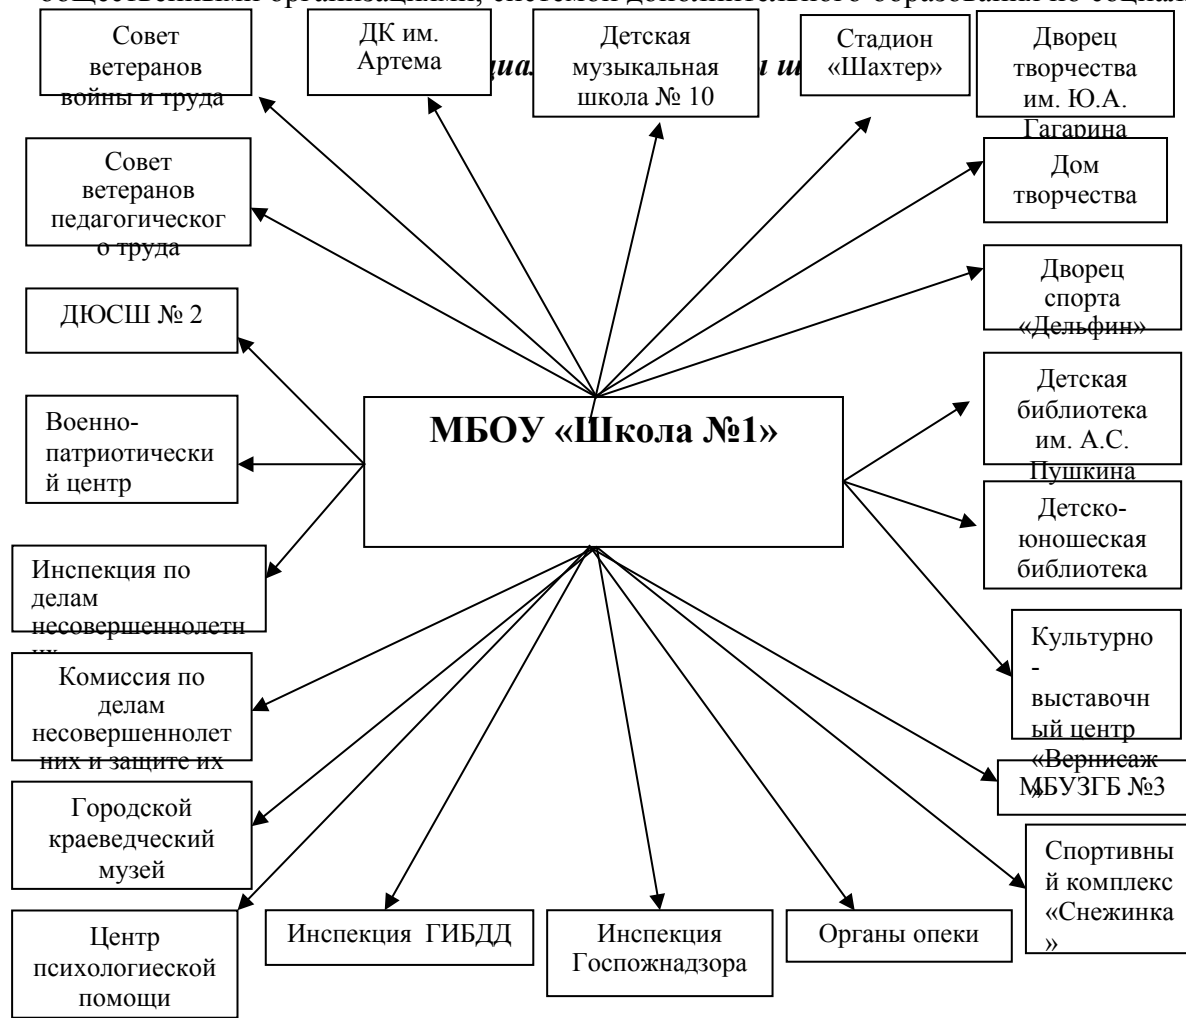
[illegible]

Совет ветеранов войны и труда

ДК им. Артема

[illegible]циал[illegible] и ш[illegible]

Детская музыкальная школа № 10

Стадион «Шахтер»

Дворец творчества им. Ю.А. Гагарина

Совет ветеранов педагогическог о труда

Дом творчества

Дворец спорта «Дельфин»

ДЮСШ № 2

Военно-патриотически й центр

МБОУ «Школа №1»

Детская библиотека им. А.С. Пушкина

Детско-юношеская библиотека

Инспекция по делам несовершеннолетн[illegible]

Культурно - выставочн ый центр «Вернисаж »

Комиссия по делам несовершеннолет них и защите их

МБУЗГБ №3

Городской краеведческий музей

Спортивны й комплекс «Снежинка »

Центр психологиеской помощи

Инспекция ГИБДД

Инспекция Госпожнадзора

Органы опеки